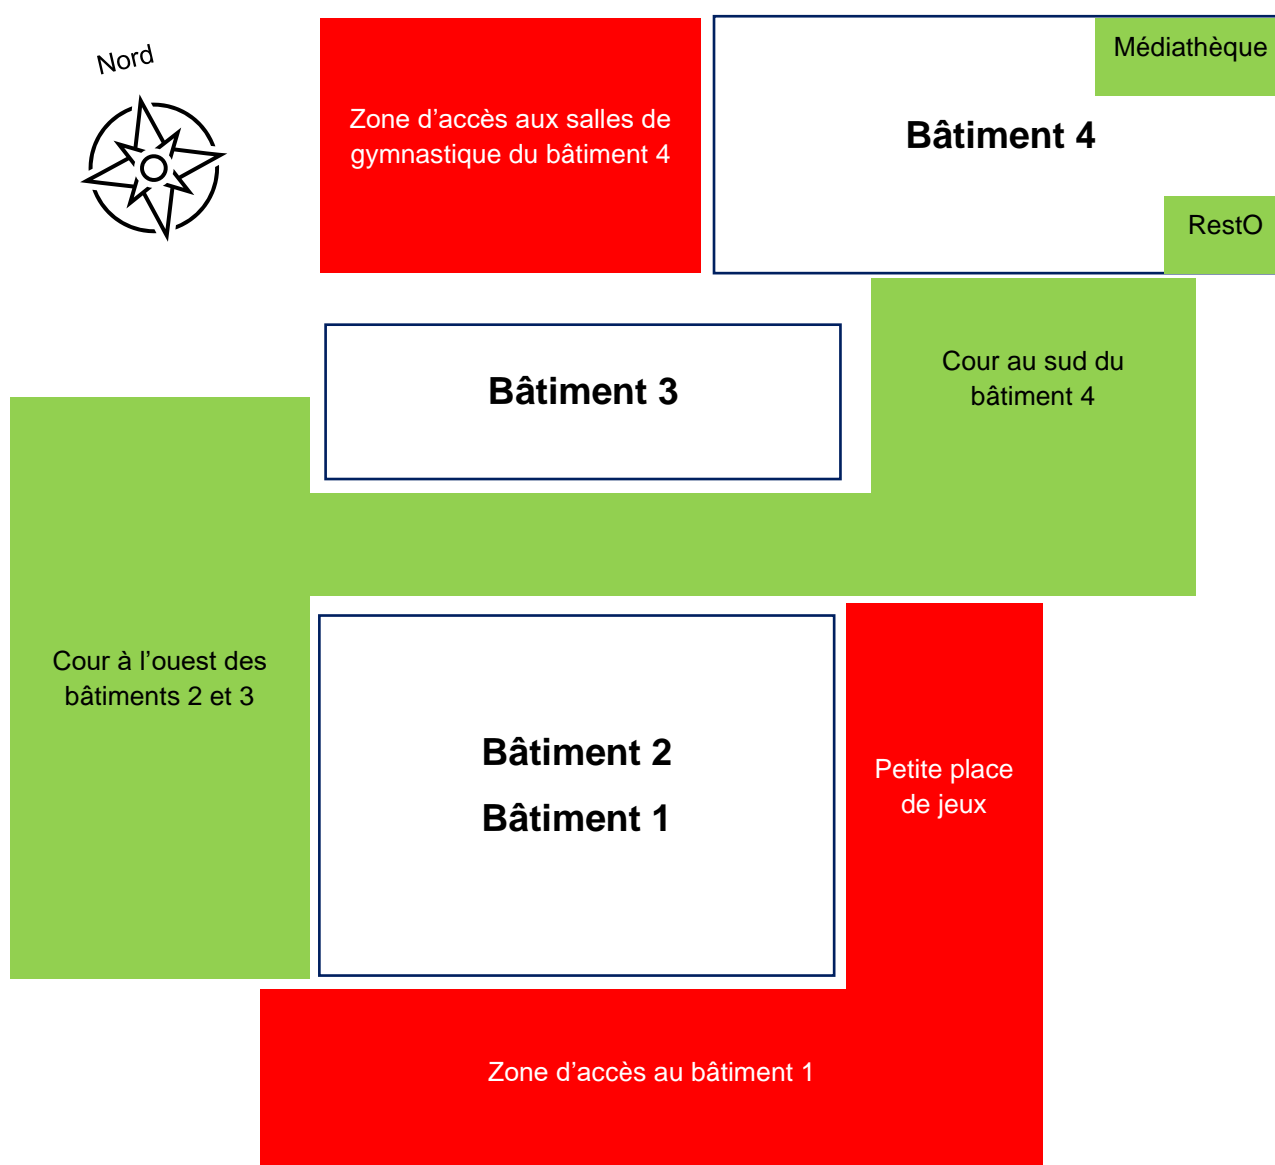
Nord

Zone d’accès aux salles de gymnastique du bâtiment 4

Médiathèque

Bâtiment 4

RestO

Bâtiment 3

Cour au sud du bâtiment 4

Cour à l’ouest des bâtiments 2 et 3

Bâtiment 2

Bâtiment 1

Petite place de jeux

Zone d’accès au bâtiment 1